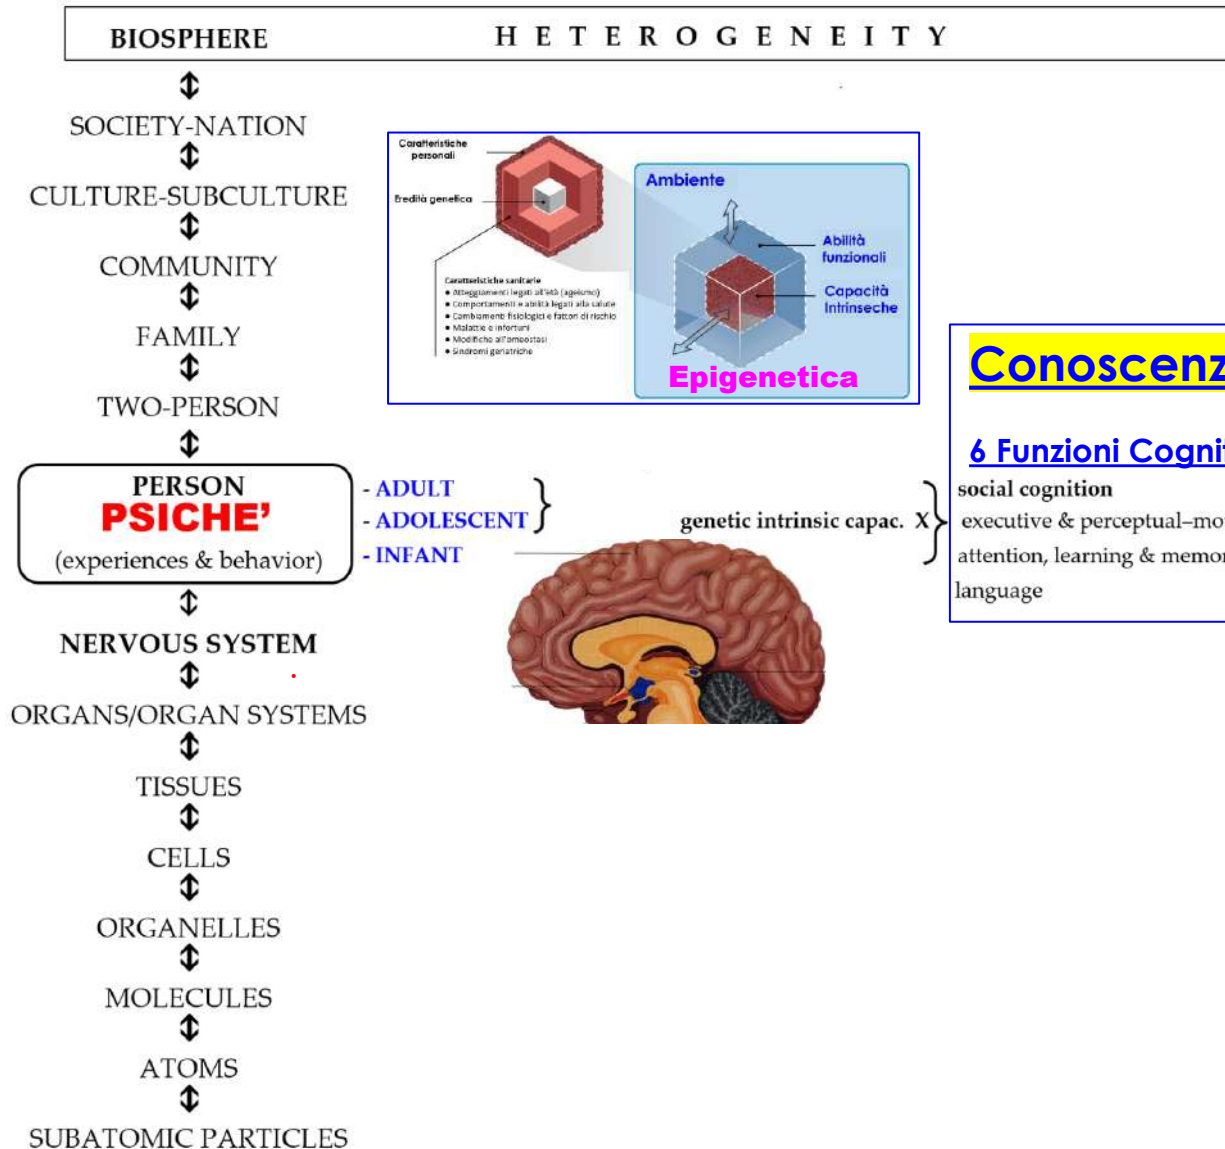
BIOSPHERE

H E T E R O G E N E I T Y

SOCIETY-NATION

CULTURE-SUBCULTURE

COMMUNITY

FAMILY

TWO-PERSON

PERSON
PSICHE'
(experiences & behavior)

- ADULT
- ADOLESCENT
- INFANT

NERVOUS SYSTEM

ORGANS/ORGAN SYSTEMS

TISSUES

CELLS

ORGANELLES

MOLECULES

ATOMS

SUBATOMIC PARTICLES

Caratteristiche personali

Eredità genetica

Caratteristiche sanitarie
• Atteggiamenti legati all'età (ageismo)
• Comportamenti e abilità legati alla salute
• Cambiamenti fisiologici e fattori di rischio
• Malattie e infortuni
• Modifiche all'omeostasi
• Sindromi geriatriche

Ambiente

Abilità funzionali

Capacità Intrinseche

Epigenetica

genetic intrinsic capac. X

Conoscenz

6 Funzioni Cognit

social cognition
executive & perceptual–mo
attention, learning & memor
language